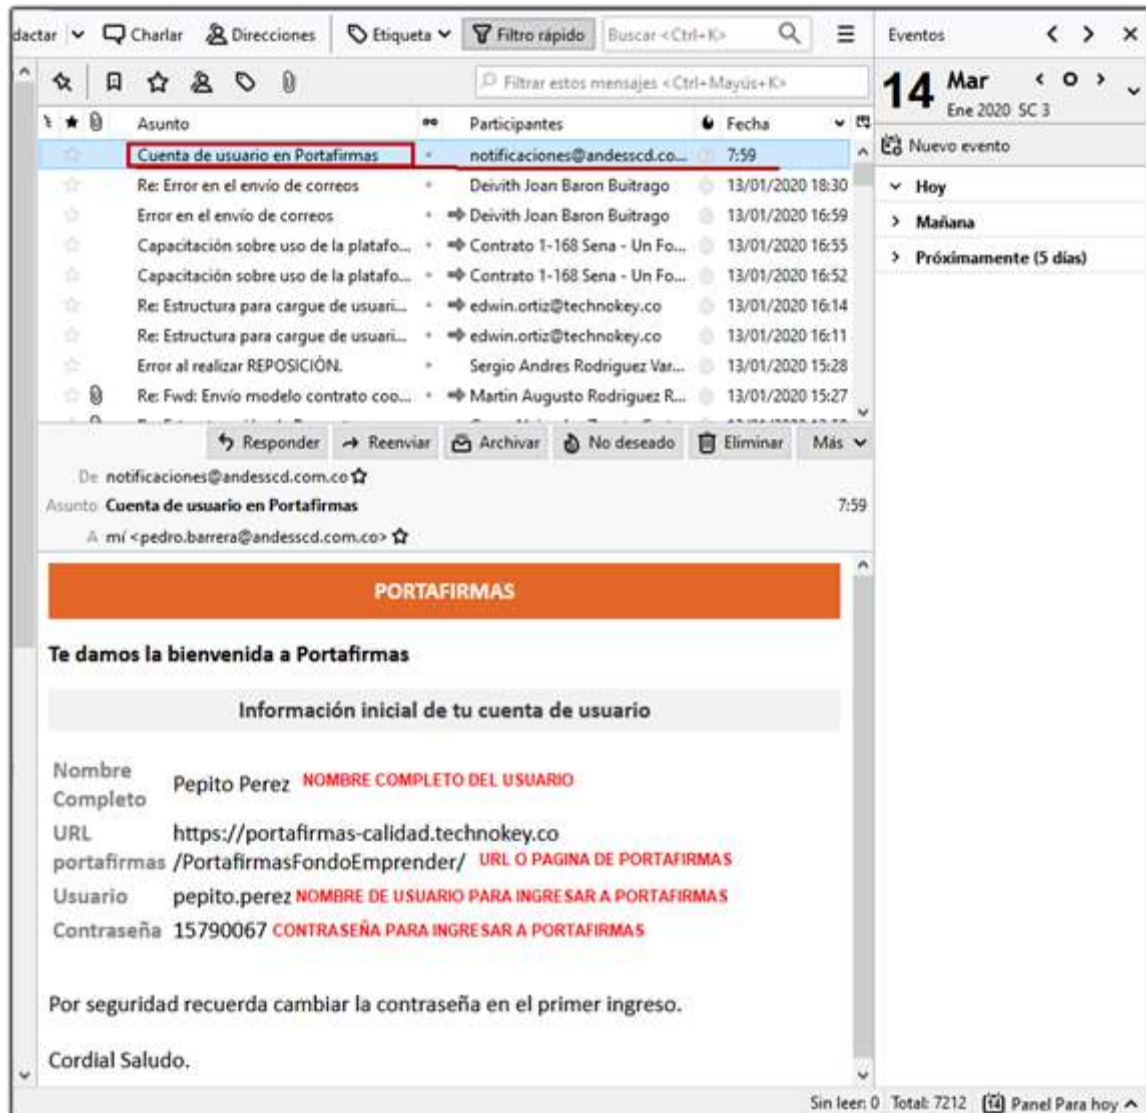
dactar Charlar Direcciones Etiqueta Filtro rápido Buscar <Ctrl+K>

Eventos

Filtrar estos mensajes <Ctrl+Mayús+K>

14 Mar
Ene 2020 SC 3

Nuevo evento

Hoy
Mañana
Próximamente (5 días)

| Asunto | Participantes | Fecha |
|---|---|---|
| Cuenta de usuario en Portafirmas | notificaciones@andesscd.co... | 7:59 |
| Re: Error en el envío de correos | Deivith Joan Baron Buitrago | 13/01/2020 18:30 |
| Error en el envío de correos | Deivith Joan Baron Buitrago | 13/01/2020 16:59 |
| Capacitación sobre uso de la platafo... | Contrato 1-168 Sena - Un Fo... | 13/01/2020 16:55 |
| Capacitación sobre uso de la platafo... | Contrato 1-168 Sena - Un Fo... | 13/01/2020 16:52 |
| Re: Estructura para cargue de usuari... | edwin.ortiz@technokey.co | 13/01/2020 16:14 |
| Re: Estructura para cargue de usuari... | edwin.ortiz@technokey.co | 13/01/2020 16:11 |
| Error al realizar REPOSICIÓN. | Sergio Andres Rodriguez Var... | 13/01/2020 15:28 |
| Re: Fwd: Envío modelo contrato coo... | Martin Augusto Rodriguez R... | 13/01/2020 15:27 |

Responder Reenviar Archivar No deseado Eliminar Más

De notificaciones@andesscd.com.co
Asunto Cuenta de usuario en Portafirmas 7:59
A mí <pedro.barrera@andesscd.com.co>

PORTAFIRMAS

Te damos la bienvenida a Portafirmas

Información inicial de tu cuenta de usuario

Nombre Completo Pepito Perez NOMBRE COMPLETO DEL USUARIO
URL portafirmas https://portafirmas-calidad.technokey.co/PortafirmasFondoEmprender/ URL O PAGINA DE PORTAFIRMAS
Usuario pepito.perez NOMBRE DE USUARIO PARA INGRESAR A PORTAFIRMAS
Contraseña 15790067 CONTRASEÑA PARA INGRESAR A PORTAFIRMAS

Por seguridad recuerda cambiar la contraseña en el primer ingreso.

Cordial Saludo.

Sin leer: 0 Total: 7212 Panel Para hoy